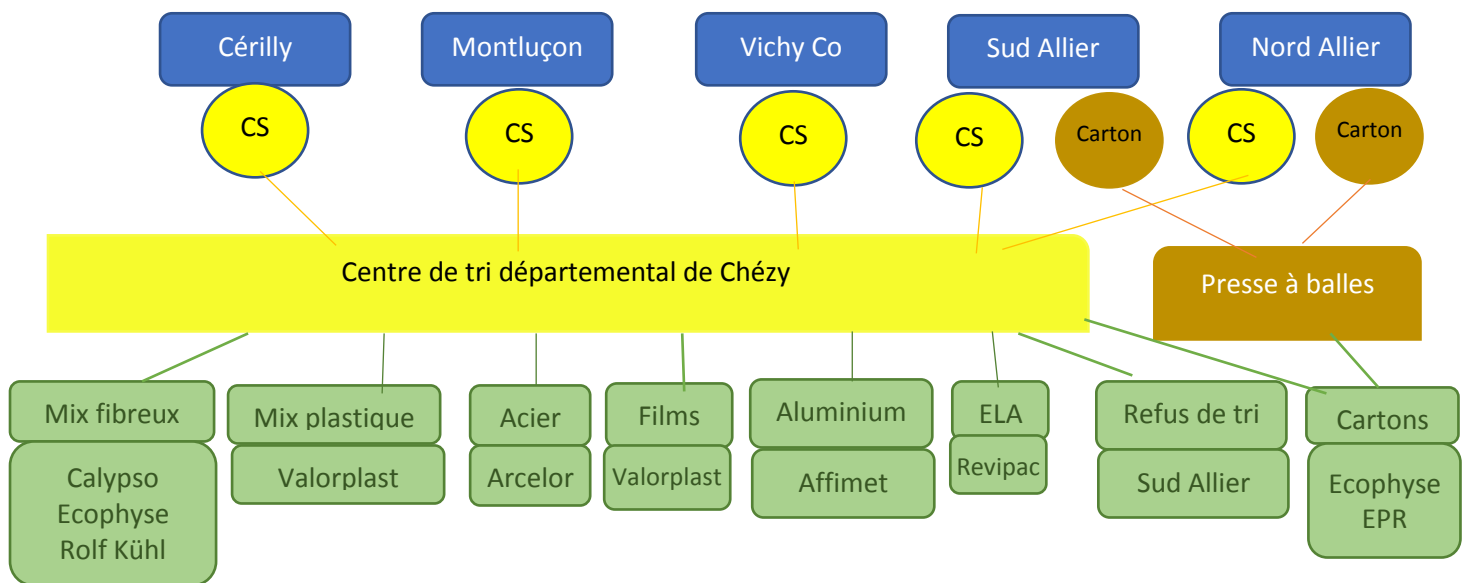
Cérilly

Montluçon

Vichy Co

Sud Allier

Nord Allier

CS

CS

CS

CS

Carton

CS

Carton

Centre de tri départemental de Chézy

Presse à balles

Mix fibreux

Calypso
Ecophyse
Rolf Kühl

Mix plastique

Valorplast

Acier

Arcelor

Films

Valorplast

Aluminium

Affimet

ELA

Revipac

Refus de tri

Sud Allier

Cartons

Ecophyse
EPR